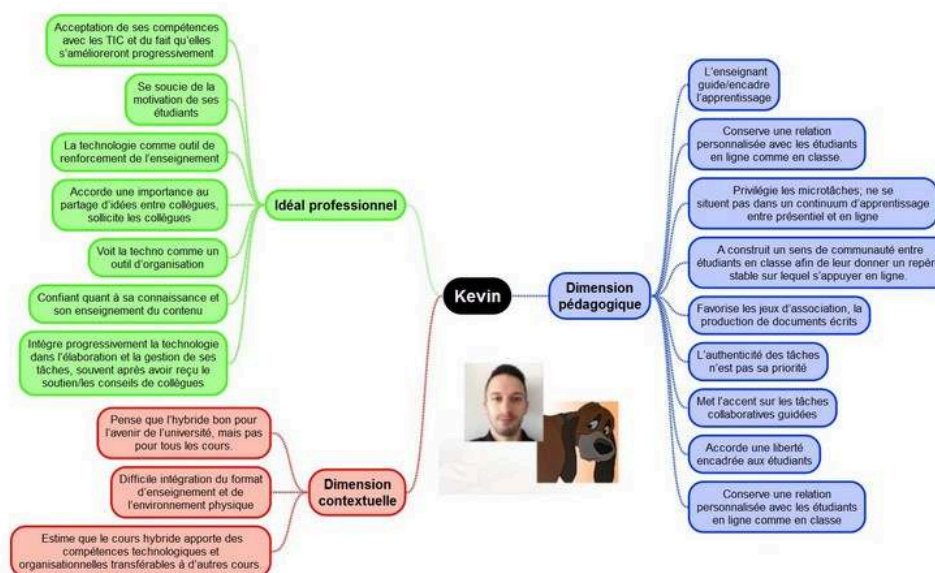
Kevin

Idéal professionnel

Acceptation de ses compétences avec les TIC et du fait qu'elles s'amélioreront progressivement

Se soucie de la motivation de ses étudiants

La technologie comme outil de renforcement de l'enseignement

Accorde une importance au partage d'idées entre collègues, sollicite les collègues

Voit la techno comme un outil d'organisation

Confiant quant à sa connaissance et son enseignement du contenu

Intègre progressivement la technologie dans l'élaboration et la gestion de ses tâches, souvent après avoir reçu le soutien/les conseils de collègues

Dimension contextuelle

Pense que l'hybride bon pour l'avenir de l'université, mais pas pour tous les cours.

Difficile intégration du format d'enseignement et de l'environnement physique

Estime que le cours hybride apporte des compétences technologiques et organisationnelles transférables à d'autres cours.

Dimension pédagogique

L'enseignant guide/encadre l'apprentissage

Conserve une relation personnalisée avec les étudiants en ligne comme en classe.

Privilégie les microtâches; ne se situent pas dans un continuum d'apprentissage entre présentiel et en ligne

A construit un sens de communauté entre étudiants en classe afin de leur donner un repèr stable sur lequel s'appuyer en ligne.

Favorise les jeux d'association, la production de documents écrits

L'authenticité des tâches n'est pas sa priorité

Met l'accent sur les tâches collaboratives guidées

Accorde une liberté encadrée aux étudiants

Conserve une relation personnalisée avec les étudiants en ligne comme en classe